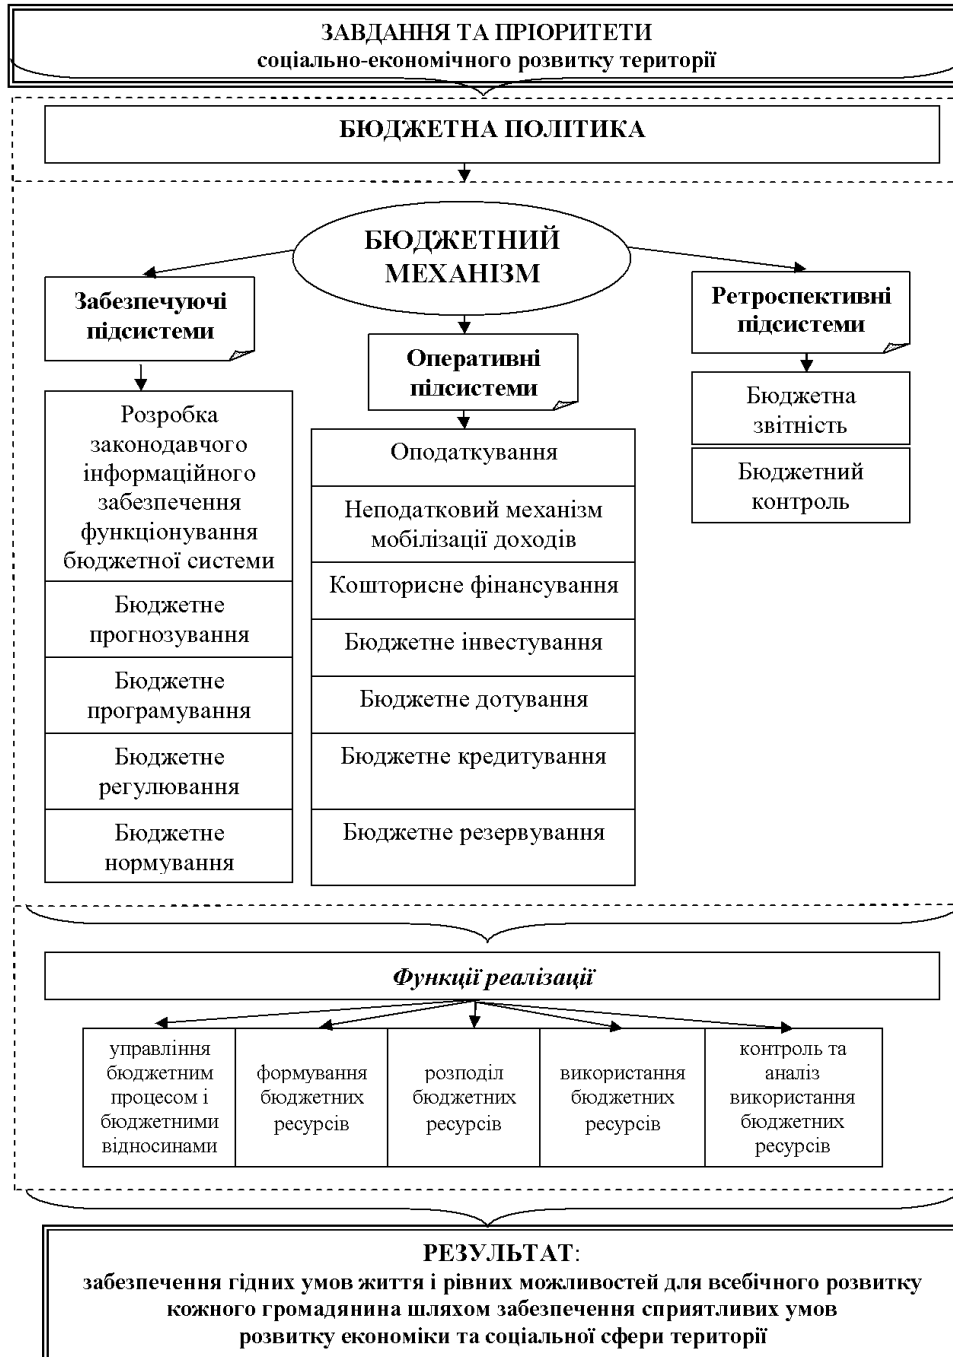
ЗАВДАННЯ ТА ПРІОРИТЕТИ
соціально-економічного розвитку території

БЮДЖЕТНА ПОЛІТИКА

БЮДЖЕТНИЙ МЕХАНІЗМ

Забезпечуючі підсистеми

Розробка законодавчого інформаційного забезпечення функціонування бюджетної системи

Бюджетне прогнозування

Бюджетне програмування

Бюджетне регулювання

Бюджетне нормування

Оперативні підсистеми

Оподаткування

Неподатковий механізм мобілізації доходів

Кошторисне фінансування

Бюджетне інвестування

Бюджетне дотування

Бюджетне кредитування

Бюджетне резервування

Ретроспективні підсистеми

Бюджетна звітність

Бюджетний контроль

Функції реалізації

| управління бюджетним процесом і бюджетними відносинами | формування бюджетних ресурсів | розподіл бюджетних ресурсів | використання бюджетних ресурсів | контроль та аналіз використання бюджетних ресурсів |
|---|---|---|---|---|

РЕЗУЛЬТАТ:
забезпечення гідних умов життя і рівних можливостей для всебічного розвитку кожного громадянина шляхом забезпечення сприятливих умов розвитку економіки та соціальної сфери території